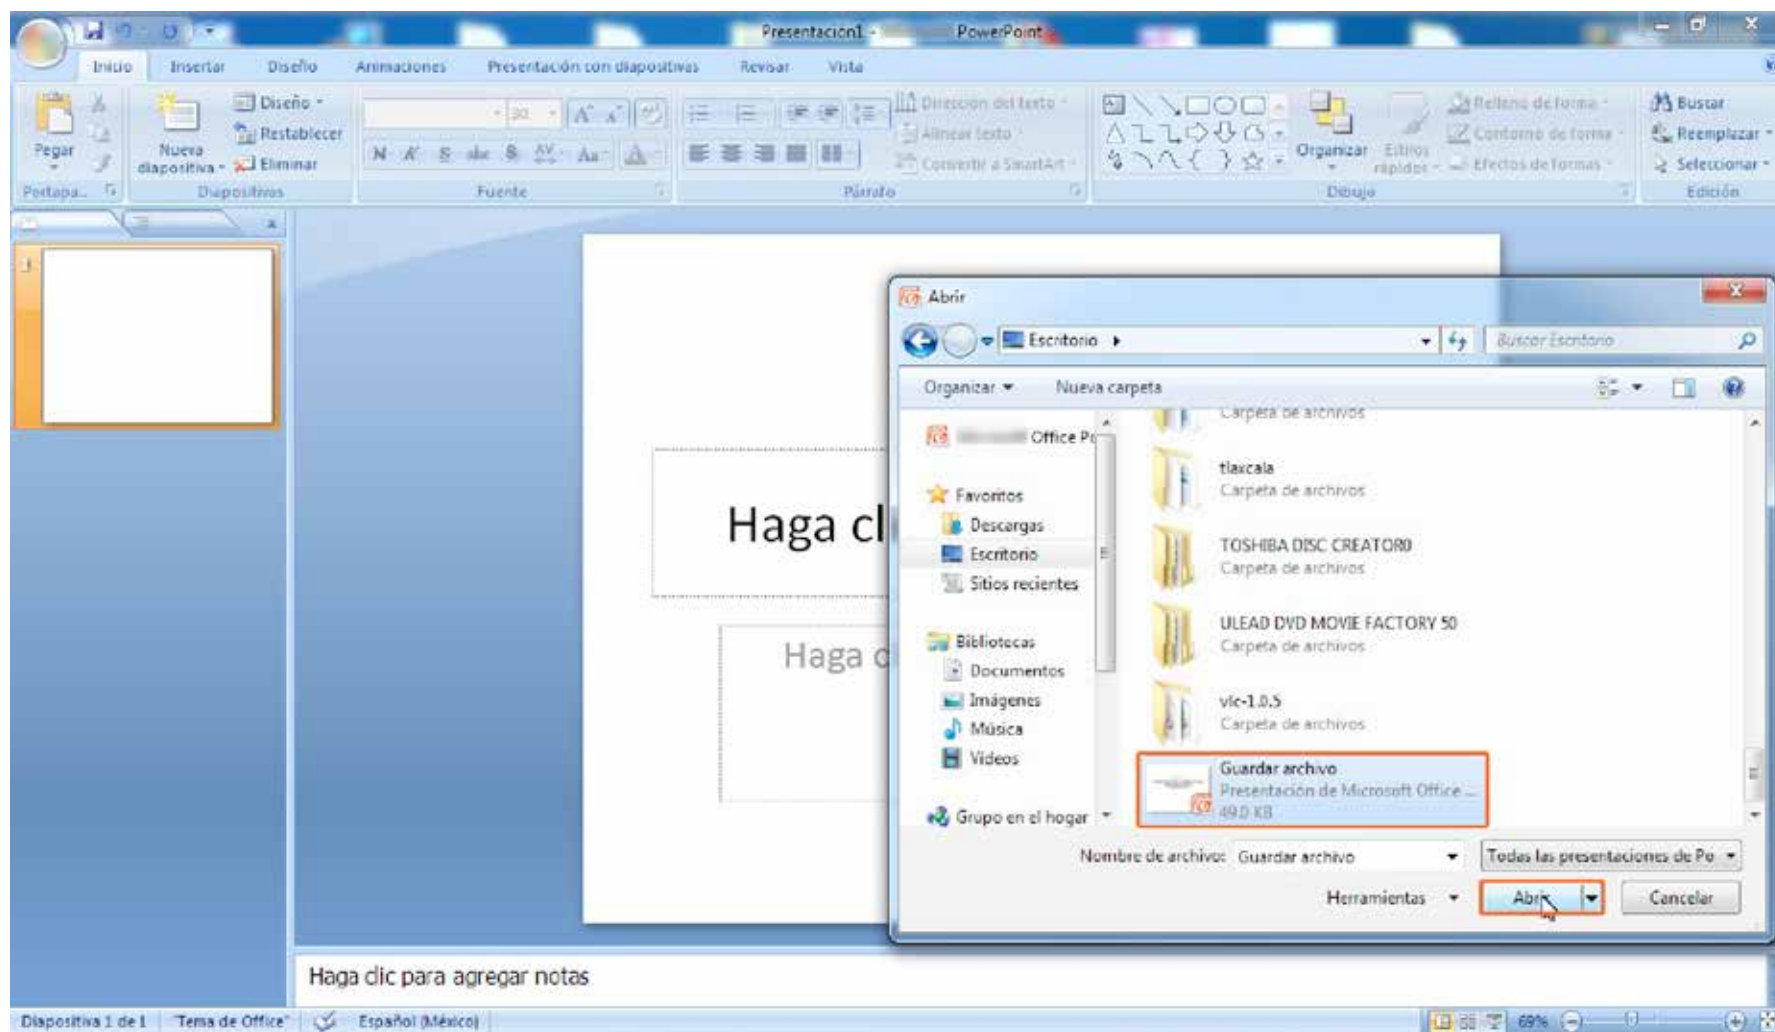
Presentacion1 - PowerPoint

Inicio Insertar Diseño Animaciones Presentación con diapositivas Revisar Vista

Pegar
Portapa...
Nueva diapositiva
Diseño
Restablecer
Eliminar
Diapositivas
30
N K S abc S AV Aa A
Fuente
Dirección del texto
Alinear texto
Convertir a SmartArt
Párrafo
Organizar
Estilos rápidos
Relleno de forma
Contorno de forma
Efectos de formas
Dibujo
Buscar
Reemplazar
Seleccionar
Edición

1

Haga cl
Haga c

Abrir
Escritorio ▸
Buscar Escritorio
Organizar ▾
Nueva carpeta
Office P
Favoritos
Descargas
Escritorio
Sitios recientes
Bibliotecas
Documentos
Imágenes
Música
Videos
Grupo en el hogar

Carpeta de archivos
tlaxcala
Carpeta de archivos
TOSHIBA DISC CREATOR
Carpeta de archivos
ULEAD DVD MOVIE FACTORY 50
Carpeta de archivos
vlc-1.0.5
Carpeta de archivos
Guardar archivo
Presentación de Microsoft Office ...
49.0 KB

Nombre de archivo: Guardar archivo
Todas las presentaciones de Po
Herramientas
Abrir
Cancelar

Haga clic para agregar notas

Diapositiva 1 de 1 "Tema de Office" Español (México) 69%